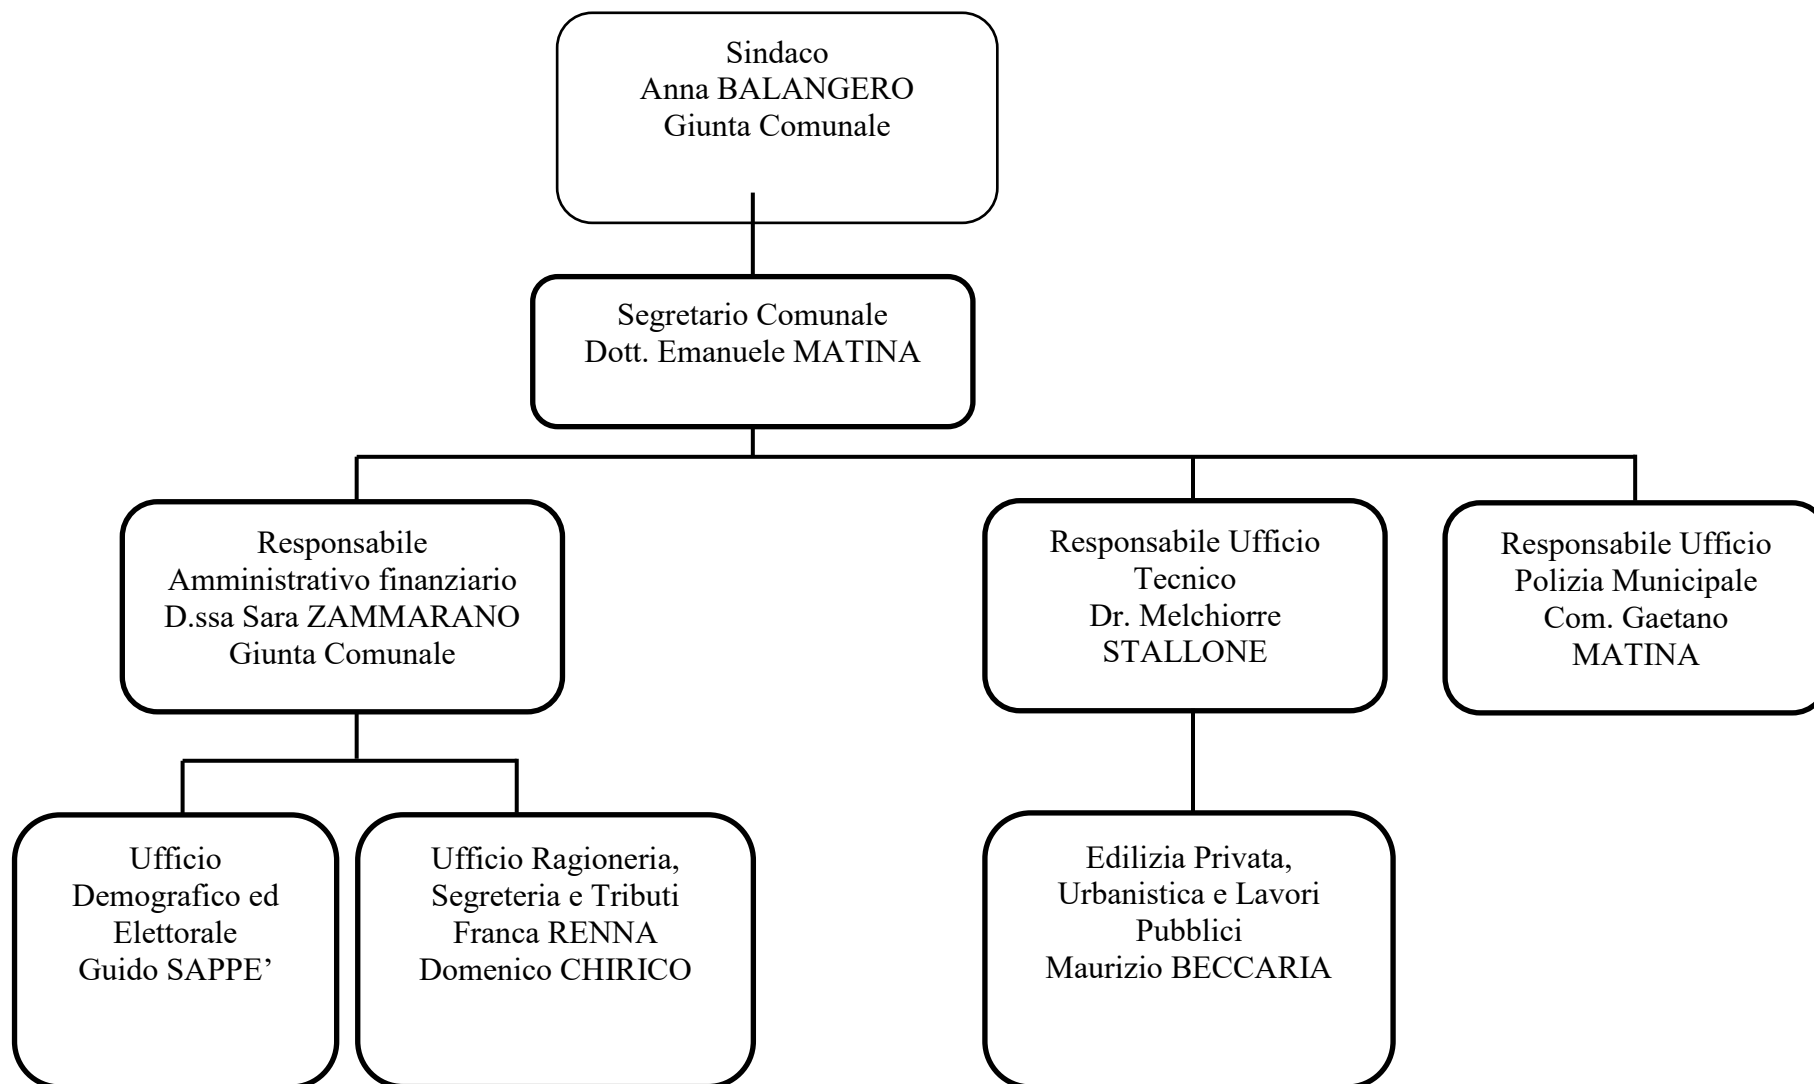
Sindaco
Anna BALANGERO
Giunta Comunale

Segretario Comunale
Dott. Emanuele MATINA

Responsabile
Amministrativo finanziario
D.ssa Sara ZAMMARANO
Giunta Comunale

Responsabile Ufficio
Tecnico
Dr. Melchiorre
STALLONE

Responsabile Ufficio
Polizia Municipale
Com. Gaetano
MATINA

Ufficio
Demografico ed
Elettorale
Guido SAPPE'

Ufficio Ragioneria,
Segreteria e Tributi
Franca RENNA
Domenico CHIRICO

Edilizia Privata,
Urbanistica e Lavori
Pubblici
Maurizio BECCARIA